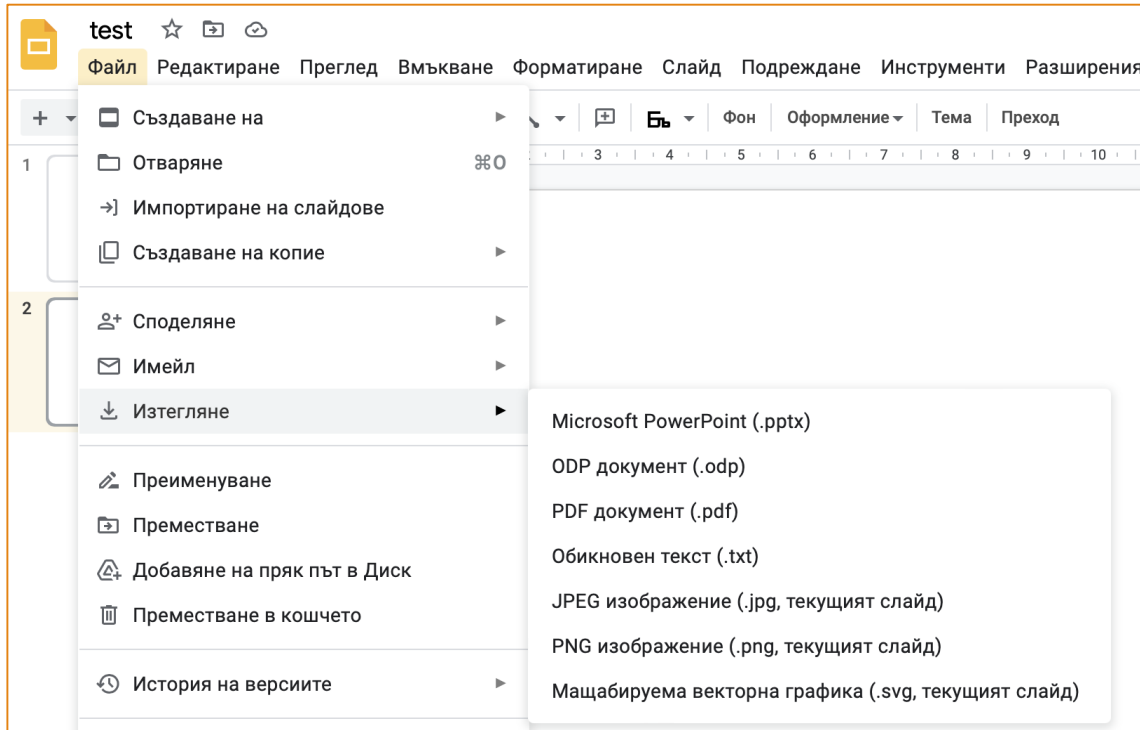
test

Файл Редактиране Преглед Вмъкване Форматиране Слайд Подреждане Инструменти Разширения

Фон Оформление Тема Преход

3 4 5 6 7 8 9 10

1

2

Създаване на

Отваряне ⌘O

Импортиране на слайдове

Създаване на копие

Споделяне

Имейл

Изтегляне

Преименуване

Преместване

Добавяне на пряк път в Диск

Преместване в кошчето

История на версиите

Microsoft PowerPoint (.pptx)

ODP документ (.odp)

PDF документ (.pdf)

Обикновен текст (.txt)

JPEG изображение (.jpg, текущият слайд)

PNG изображение (.png, текущият слайд)

Мащабируема векторна графика (.svg, текущият слайд)